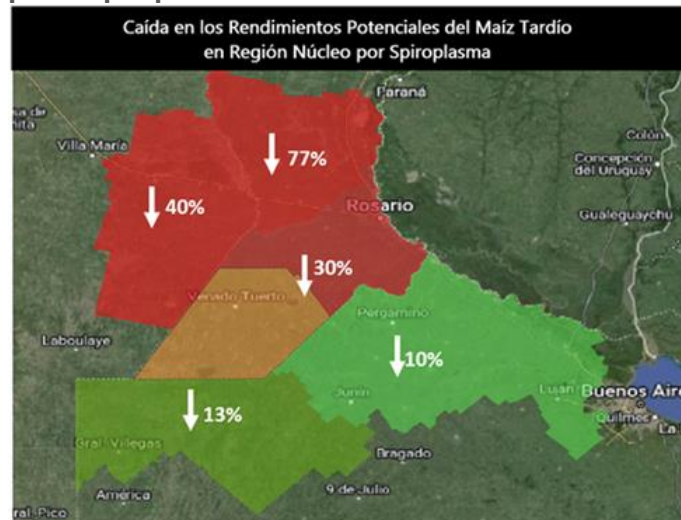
Caída en los Rendimientos Potenciales del Maíz Tardío en Región Núcleo por Spiroplasma

Paraná
Villa María
Colón
Concepción del Uruguay
77%
40%
Rosario
Gualeguaychú
30%
Venado Tuerto
Pergamino
Laboulaye
10%
Junín
Luján
Buenos Aire
Quilmes
La
13%
Gral. Villegas
Bragado
9 de Julio
America
ral. Pico